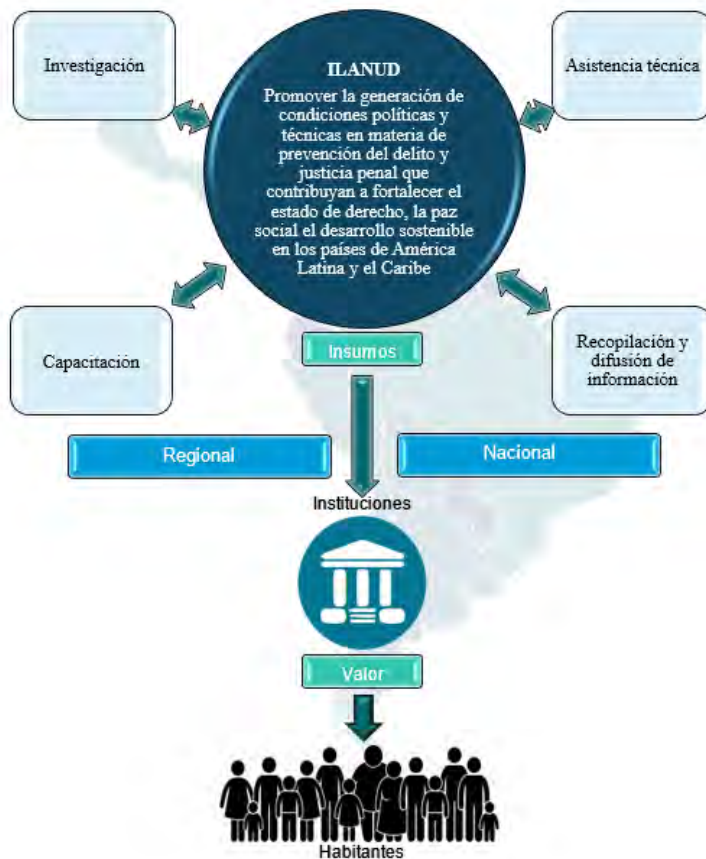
Investigación

ILANUD

Promover la generación de condiciones políticas y técnicas en materia de prevención del delito y justicia penal que contribuyan a fortalecer el estado de derecho, la paz social el desarrollo sostenible en los países de América Latina y el Caribe

Asistencia técnica

Capacitación

Insumos

Recopilación y difusión de información

Regional

Nacional

Instituciones

Valor

Habitantes